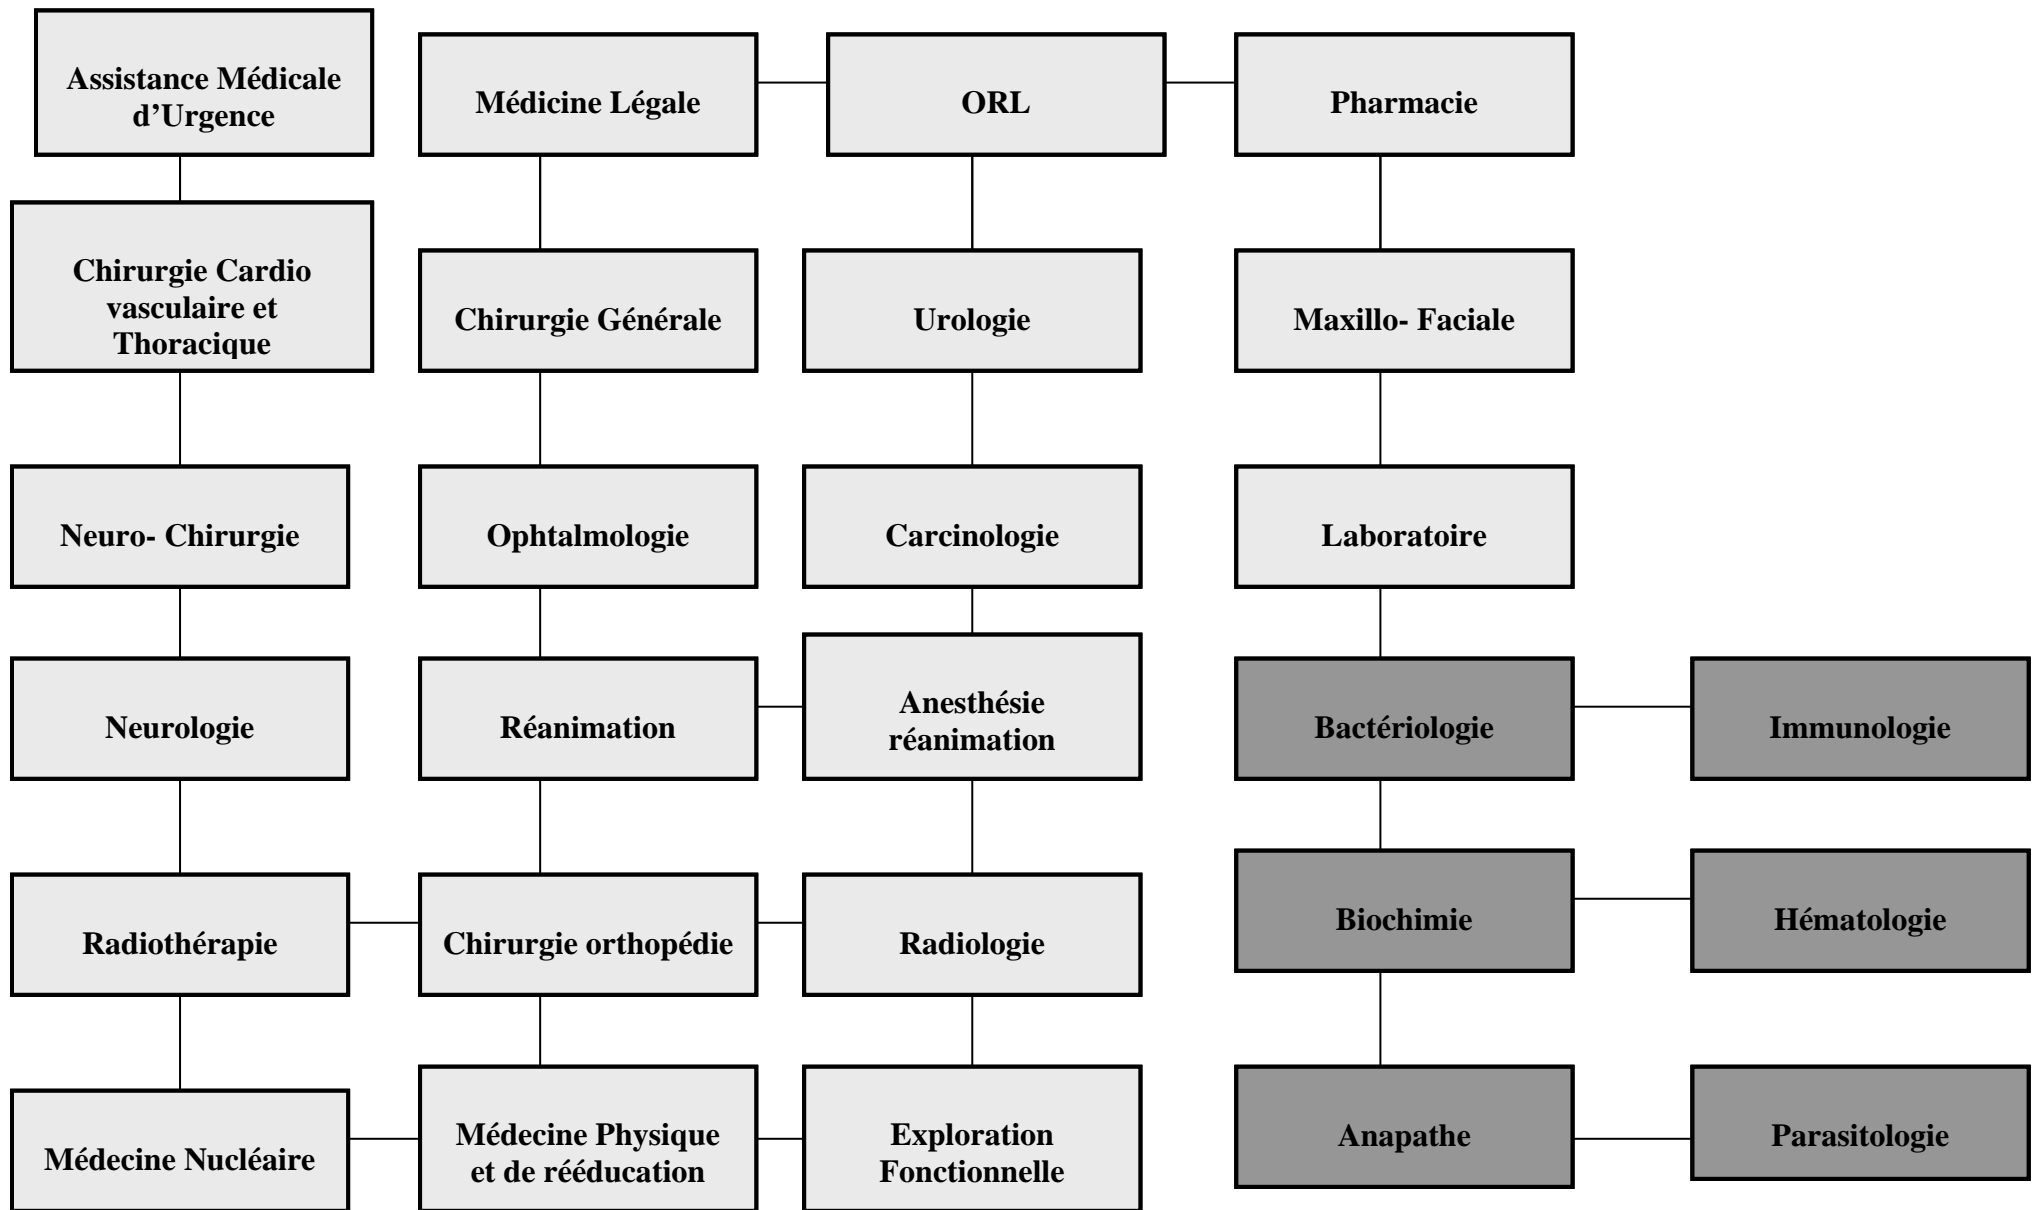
Assistance Médicale d'Urgence

Médicine Légale

ORL

Pharmacie

Chirurgie Cardio vasculaire et Thoracique

Chirurgie Générale

Urologie

Maxillo- Faciale

Neuro- Chirurgie

Ophtalmologie

Carcinologie

Laboratoire

Neurologie

Réanimation

Anesthésie réanimation

Bactériologie

Immunologie

Radiothérapie

Chirurgie orthopédie

Radiologie

Biochimie

Hématologie

Médecine Nucléaire

Médecine Physique et de rééducation

Exploration Fonctionnelle

Anapathe

Parasitologie